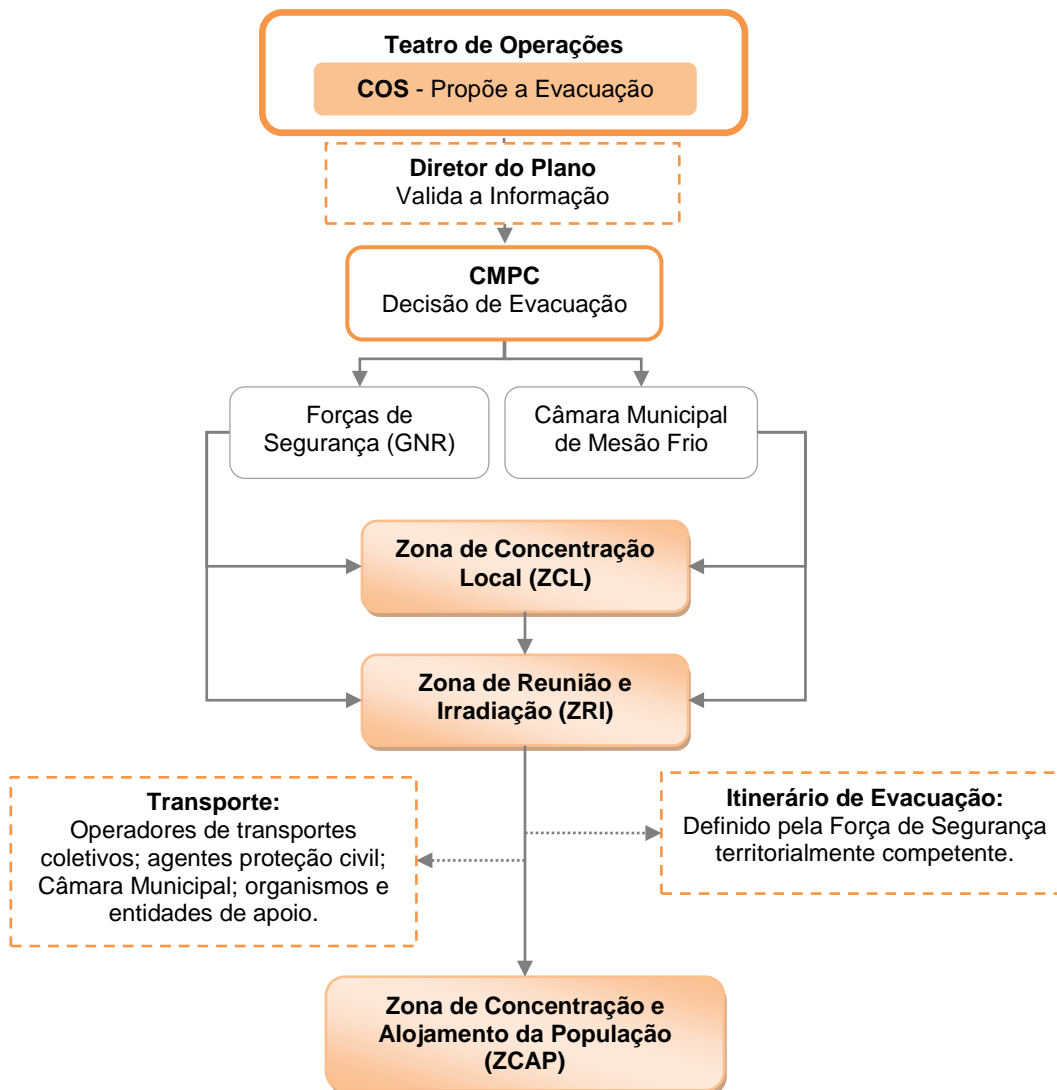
**Teatro de Operações**

**COS** - Propõe a Evacuação

**Diretor do Plano**
Valida a Informação

**CMPC**
Decisão de Evacuação

Forças de Segurança (GNR)

Câmara Municipal de Mesão Frio

**Zona de Concentração Local (ZCL)**

**Zona de Reunião e Irradiação (ZRI)**

**Transporte:**
Operadores de transportes coletivos; agentes proteção civil; Câmara Municipal; organismos e entidades de apoio.

**Itinerário de Evacuação:**
Definido pela Força de Segurança territorialmente competente.

**Zona de Concentração e Alojamento da População (ZCAP)**